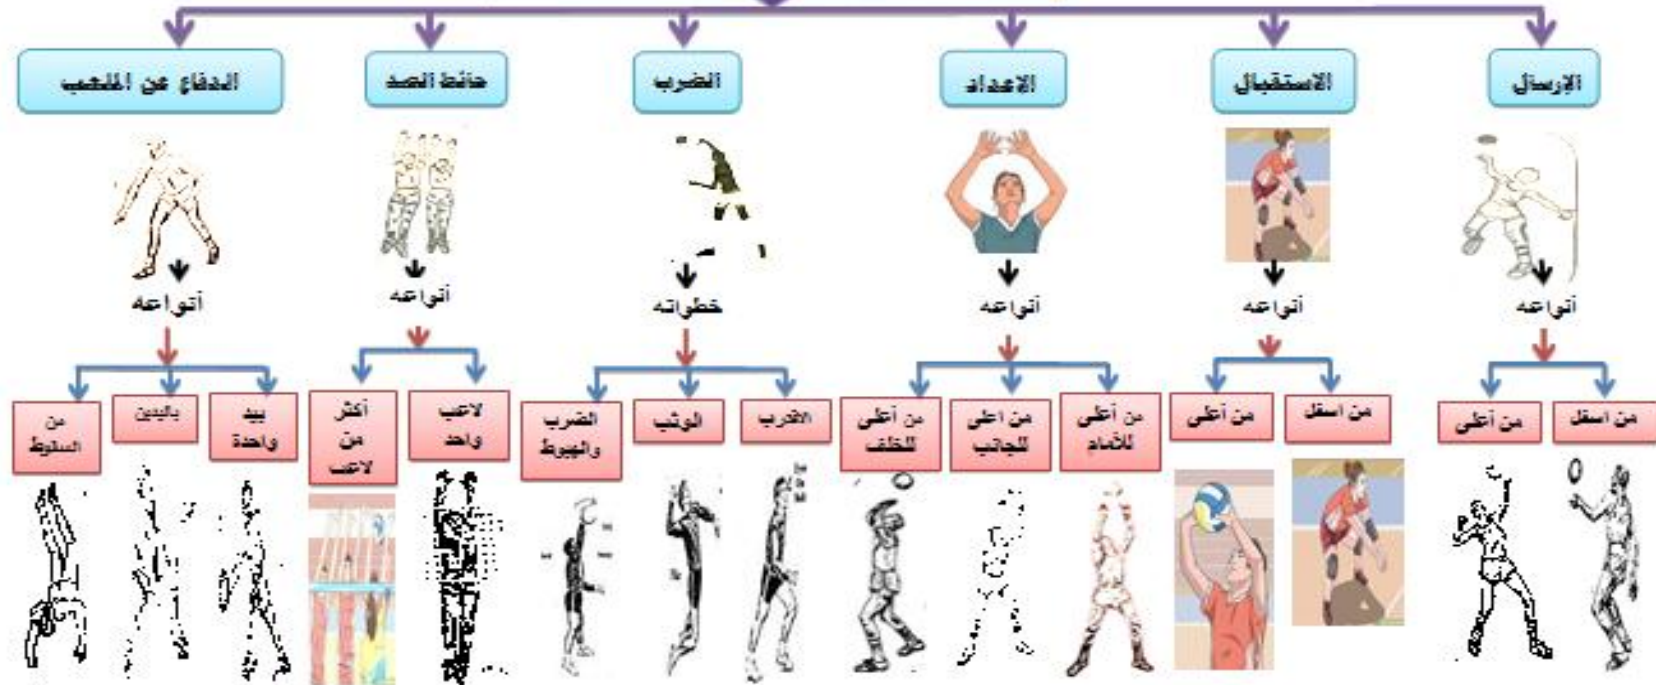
الإرسال
الاستقبال
الاعداد
الضرب
حائط الصد
الدفاع عن الملعب

أنواعه
أنواعه
أنواعه
خطواته
أنواعه
أنواعه

من اسفل
من أعلى
من اسفل
من أعلى
من أعلى للأمام
من اعلى للجانب
من أعلى للخلف
الاقتراب
الوثب
الضرب والهبوط
لاعب واحد
أكثر من لاعب
بيد واحدة
باليدين
من السقوط